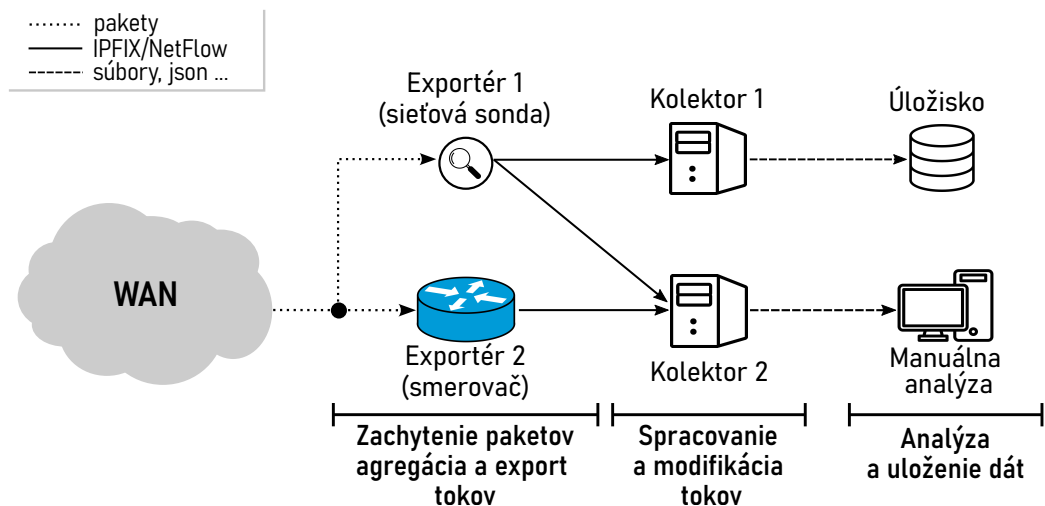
pakety
IPFIX/NetFlow
súbory, json ...

Exportér 1
(sieťová sonda)

Kolektor 1

Úložisko

WAN

Exportér 2
(smerovač)

Kolektor 2

Manuálna
analýza

Zachytenie paketov
agregácia a export
tokov

Spracovanie
a modifikácia
tokov

Analýza
a uloženie dát